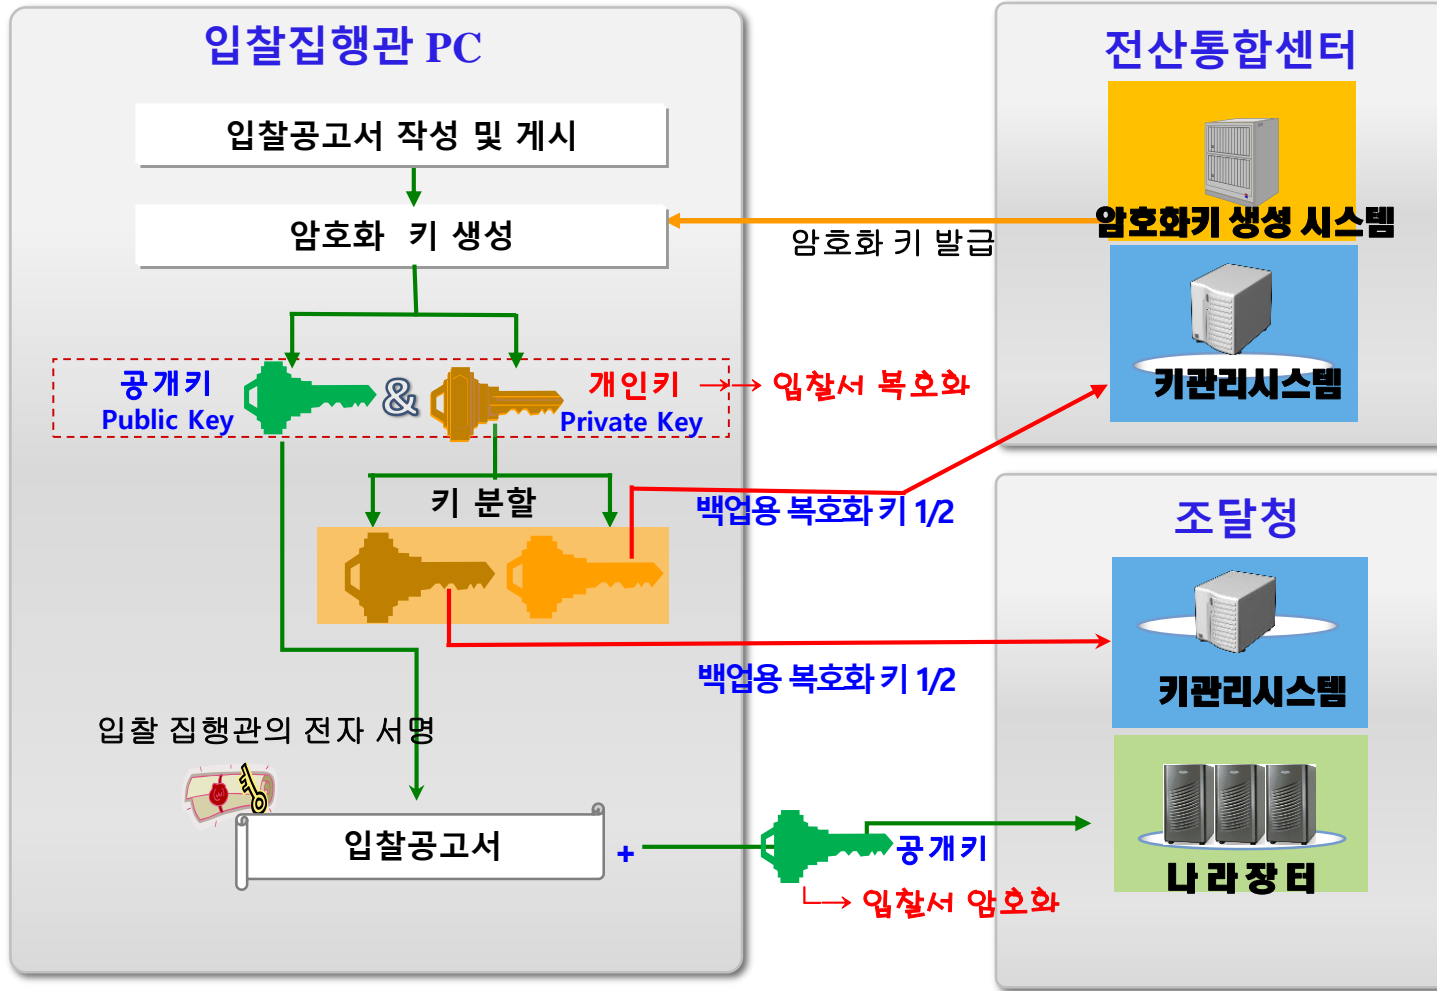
입찰집행관 PC

입찰공고서 작성 및 게시

암호화 키 생성

공개키
Public Key

&

개인키 → 입찰서 복호화
Private Key

키 분할

입찰 집행관의 전자 서명

입찰공고서

+

공개키
→ 입찰서 암호화

전산통합센터

암호화키 생성 시스템

암호화 키 발급

키관리시스템

백업용 복호화 키 1/2

백업용 복호화 키 1/2

조달청

키관리시스템

나라장터